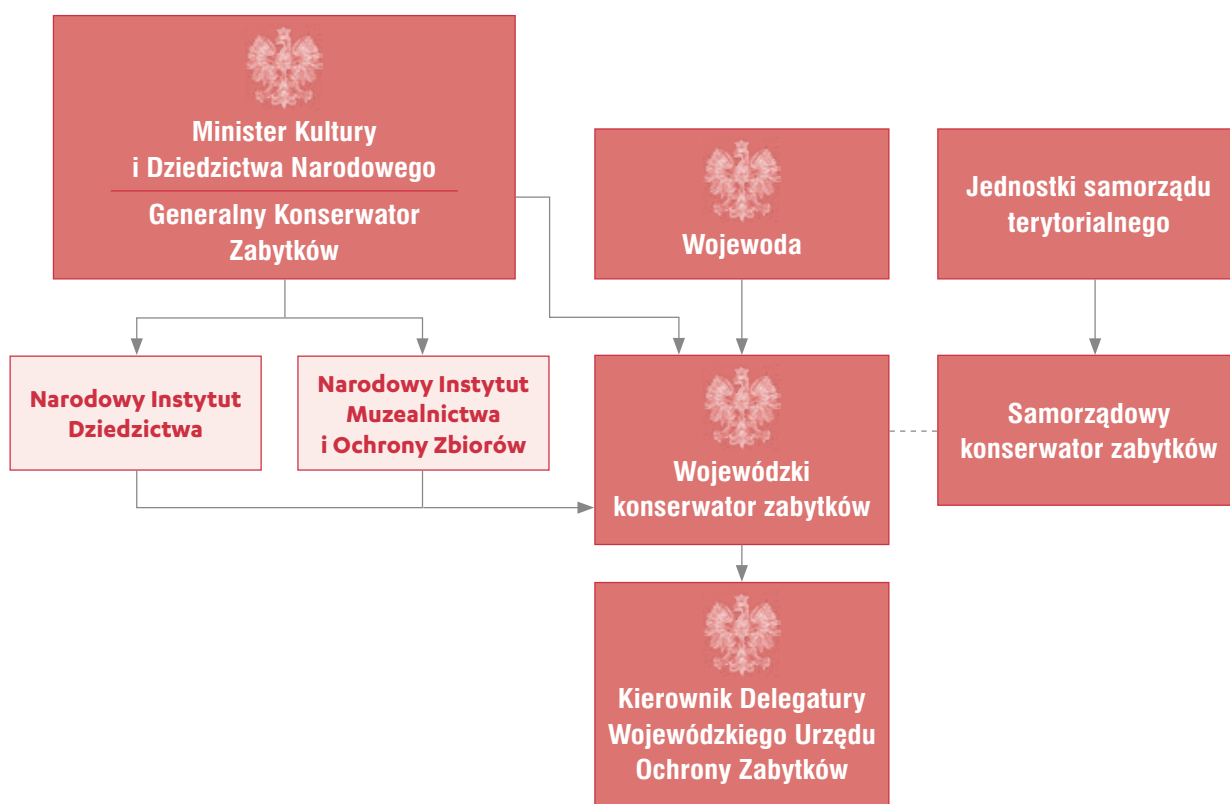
Minister Kultury i Dziedzictwa Narodowego

Generalny Konserwator Zabytków

Wojewoda

Jednostki samorządu terytorialnego

Narodowy Instytut Dziedzictwa

Narodowy Instytut Muzealnictwa i Ochrony Zbiorów

Wojewódzki konserwator zabytków

Samorządowy konserwator zabytków

Kierownik Delegatury Wojewódzkiego Urzędu Ochrony Zabytków